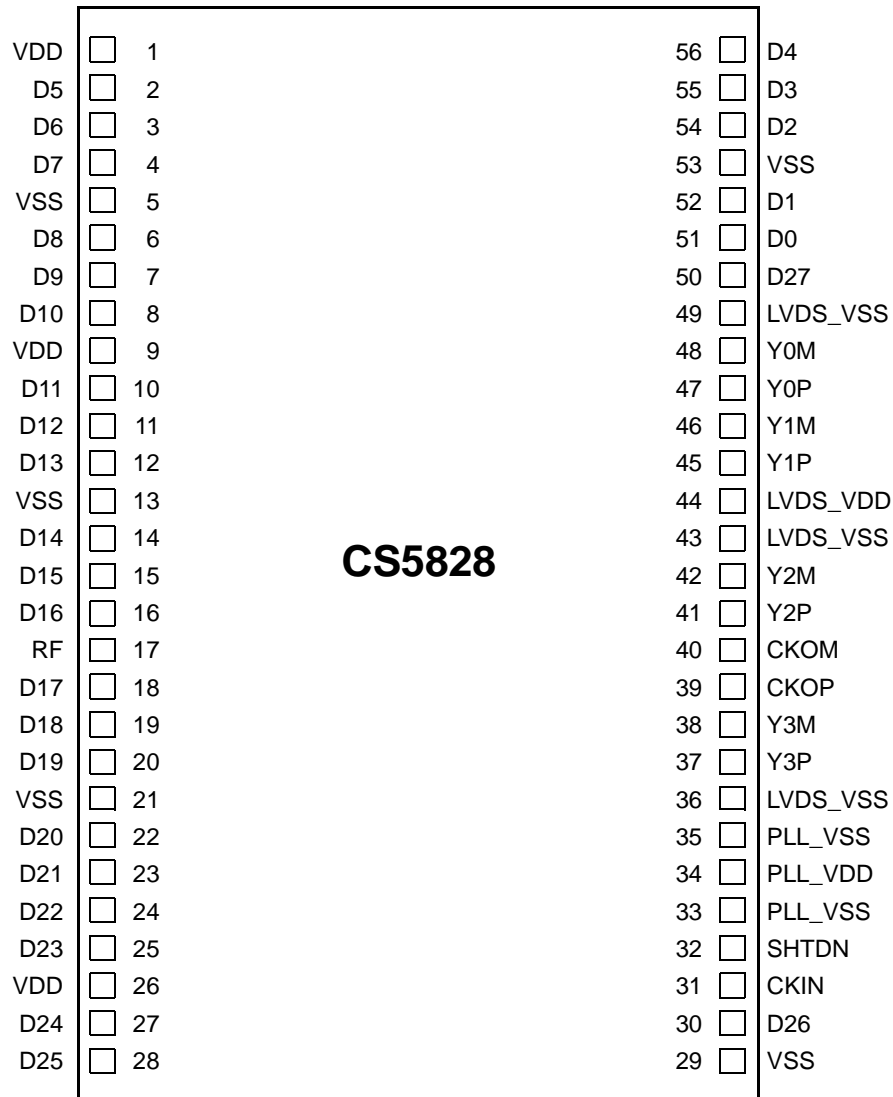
VDD 1
D5 2
D6 3
D7 4
VSS 5
D8 6
D9 7
D10 8
VDD 9
D11 10
D12 11
D13 12
VSS 13
D14 14
D15 15
D16 16
RF 17
D17 18
D18 19
D19 20
VSS 21
D20 22
D21 23
D22 24
D23 25
VDD 26
D24 27
D25 28

CS5828

56 D4
55 D3
54 D2
53 VSS
52 D1
51 D0
50 D27
49 LVDS_VSS
48 Y0M
47 Y0P
46 Y1M
45 Y1P
44 LVDS_VDD
43 LVDS_VSS
42 Y2M
41 Y2P
40 CKOM
39 CKOP
38 Y3M
37 Y3P
36 LVDS_VSS
35 PLL_VSS
34 PLL_VDD
33 PLL_VSS
32 SHTDN
31 CKIN
30 D26
29 VSS